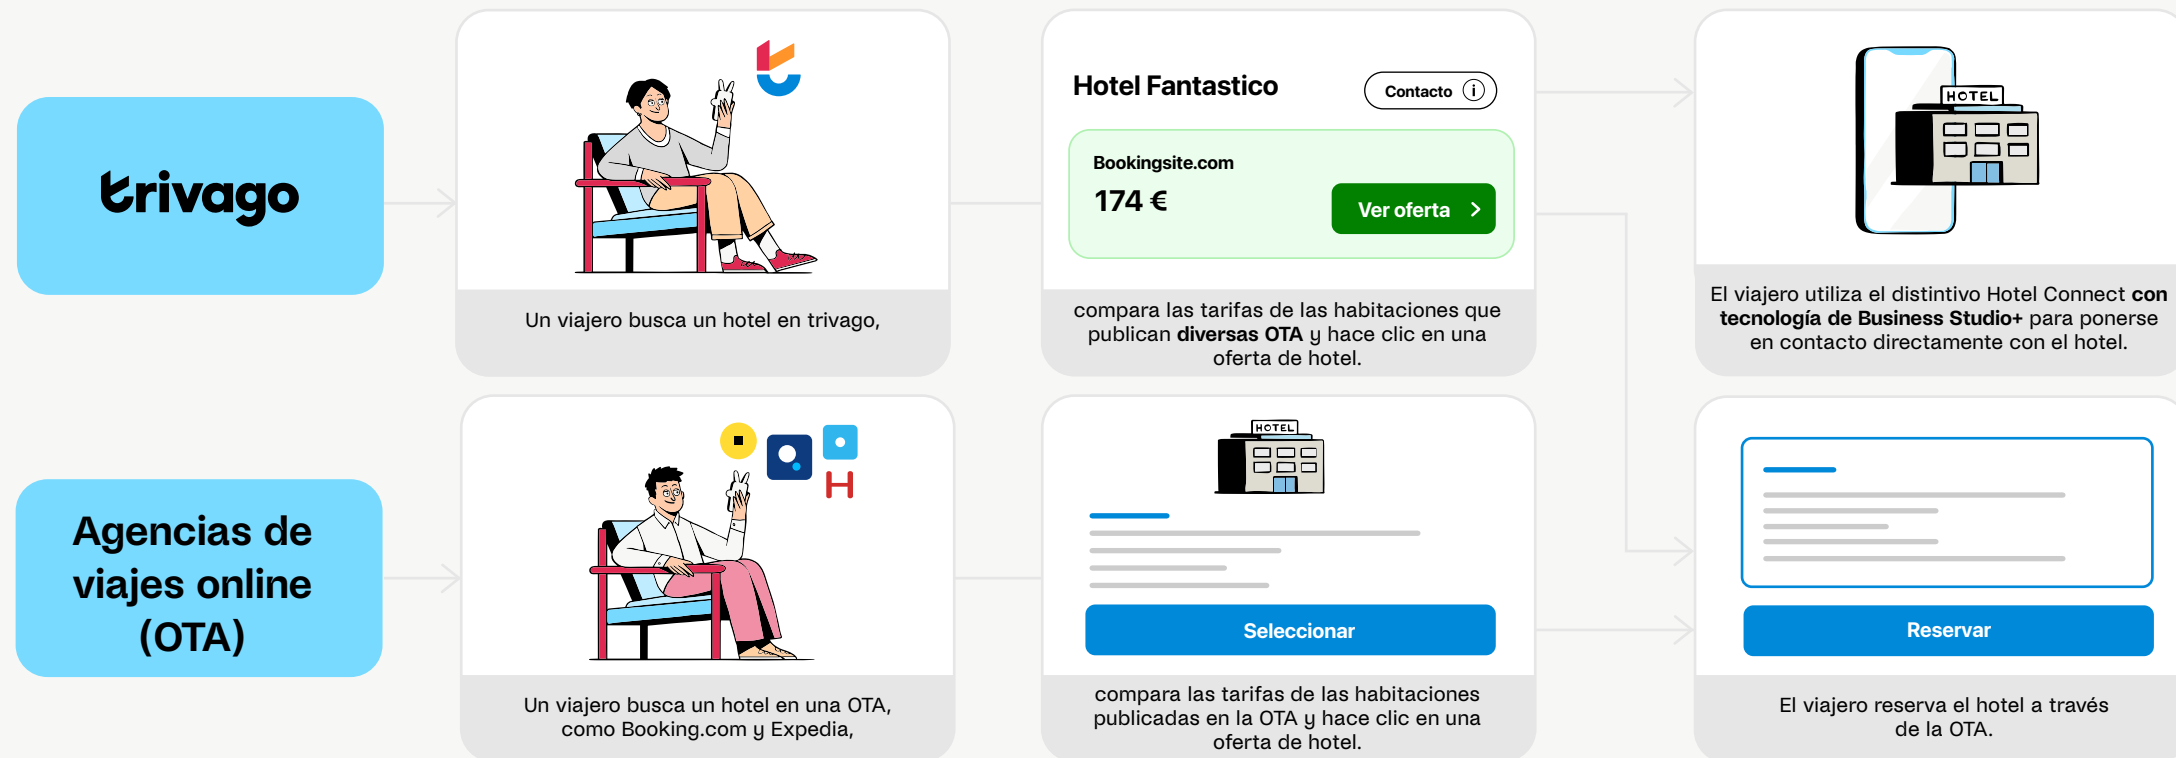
trivago

Un viajero busca un hotel en trivago,

Hotel Fantastico

Contacto

Bookingsite.com

174 €

Ver oferta

compara las tarifas de las habitaciones que publican **diversas OTA** y hace clic en una oferta de hotel.

HOTEL

El viajero utiliza el distintivo Hotel Connect **con tecnología de Business Studio+** para ponerse en contacto directamente con el hotel.

Agencias de viajes online (OTA)

H

Un viajero busca un hotel en una OTA, como Booking.com y Expedia,

HOTEL

Seleccionar

compara las tarifas de las habitaciones publicadas en la OTA y hace clic en una oferta de hotel.

Reservar

El viajero reserva el hotel a través de la OTA.